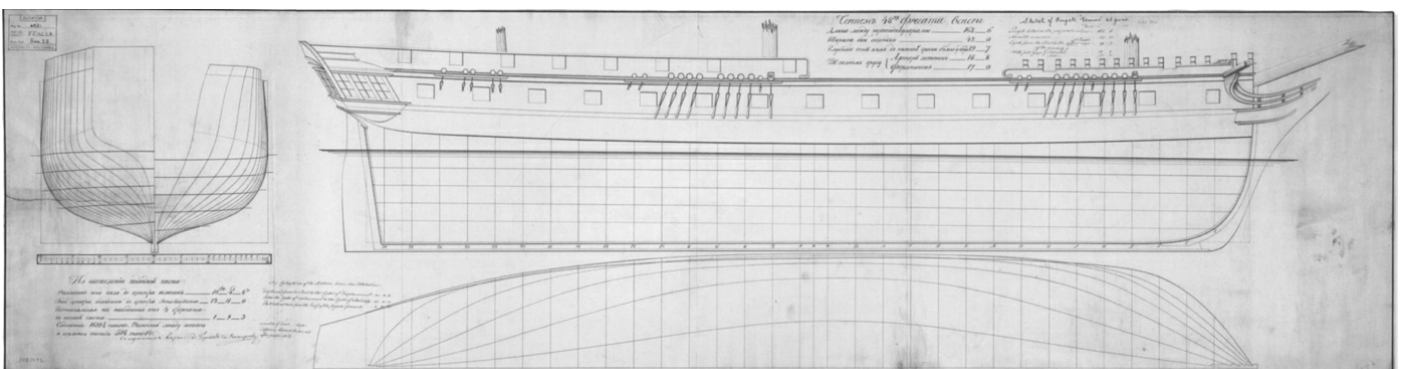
Чертежъ 44^{хъ} фрегата Венусъ

Длина между перпендикулярами _____ 143 _ 6
Ширина без обшивки _____ 37 _ 4
Глубина интрюма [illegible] _____ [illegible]
Углубленiе судна { Ахтерштевенем _____ 16 _ 6
{ Форштевенем _____ 17 _ 0

A Sketch of Frigate Venus 44 guns

По исследованiи найдено что:

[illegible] _____ 14 _ 8
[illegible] _____ 17 _ 9
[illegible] _____ 1 _ 3
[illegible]
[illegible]

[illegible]
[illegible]
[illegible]
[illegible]